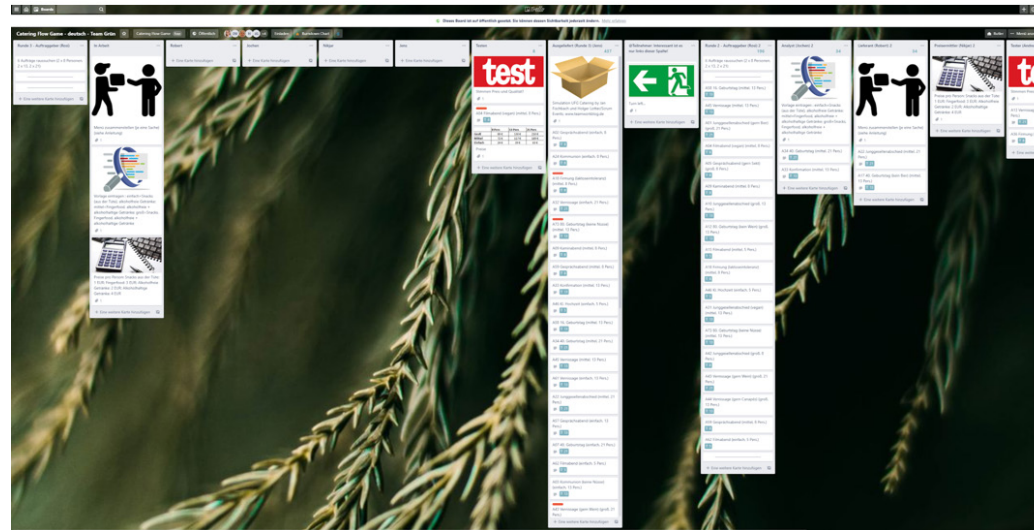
Boards

Dieses Board ist auf öffentlich gestellt. Sie können dessen Sichtbarkeit jederzeit ändern. Mehr erfahren

Catering Flow Game - deutsch - Team Grün

Catering Flow Game

Öffentlich

Einladen

Butler

Menü anzeigen

Runde 3 - Auftragspool (Rest)

6 Aufträge reservieren (2 x 8 Personen, 2 x 10, 2 x 21)

In Arbeit

Menü zusammenstellen (je eine Sache) (siehe Anleitung)

Vorlage anfragen: einfach Graubar aus der Tüte; (Abschluss: Limit) Fingerfood, alkoholfreie + alkoholhaltige Getränke groß: Snacks, Fingerfood, alkoholfreie + alkoholhaltige Getränke

Preise pro Person: Snacks aus der Tüte: 1 EUR; Fingerfood: 3 EUR; Alkoholfreie Getränke: 2 EUR; Alkoholhaltige Getränke: 4 EUR

+ Eine weitere Karte hinzufügen

Robert

+ Eine Karte hinzufügen

Jochen

+ Eine Karte hinzufügen

Maja

+ Eine Karte hinzufügen

Jens

+ Eine Karte hinzufügen

Testen

test

+ Eine weitere Karte hinzufügen

Ausgeliefert (Runde 3) (Jens)

+ Eine weitere Karte hinzufügen

Abnehmen: Interessant ist es nur, kein dieser Spiel!

Zum Ziel

+ Eine weitere Karte hinzufügen

Runde 2 - Auftragspool (Rest 2)

6 Aufträge reservieren (2 x 8 Personen, 2 x 10, 2 x 21)

+ Eine weitere Karte hinzufügen

Analyse (Jochen) 2

Vorlage anfragen: einfach Graubar aus der Tüte; (Abschluss: Limit) Fingerfood, alkoholfreie + alkoholhaltige Getränke

+ Eine weitere Karte hinzufügen

Lieferant (Robert) 2

Menü zusammenstellen (je eine Sache) (siehe Anleitung)

+ Eine weitere Karte hinzufügen

Preisermittler (Maja) 2

Preise pro Person: Snacks aus der Tüte: 1 EUR; Fingerfood: 3 EUR; Alkoholfreie Getränke: 2 EUR; Alkoholhaltige Getränke: 4 EUR

+ Eine weitere Karte hinzufügen

Tester (Jens)

test

+ Eine weitere